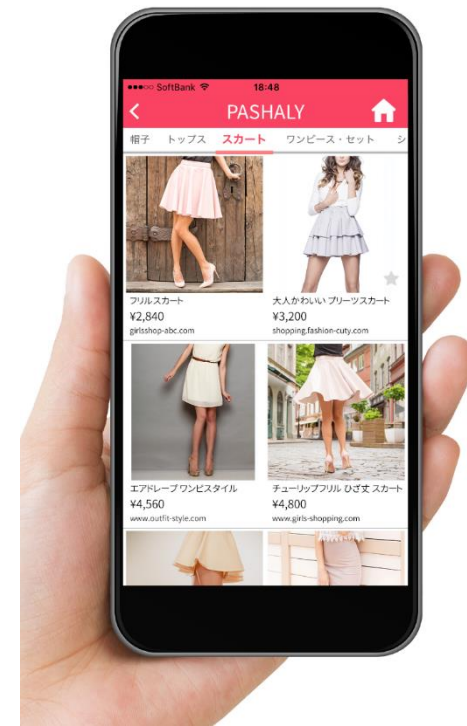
●●●○○ SoftBank 18:48

<

PASHALY

帽子 トップス スカート ワンピース・セット シ

フリルスカート
¥2,840
girlsshop-abc.com

大人かわいい プリーツスカート
¥3,200
shopping.fashion-cuty.com

エアドレープ ワンピスタイル
¥4,560
www.outfit-style.com

チューリップフリル ひざ丈 スカート
¥4,800
www.girls-shopping.com